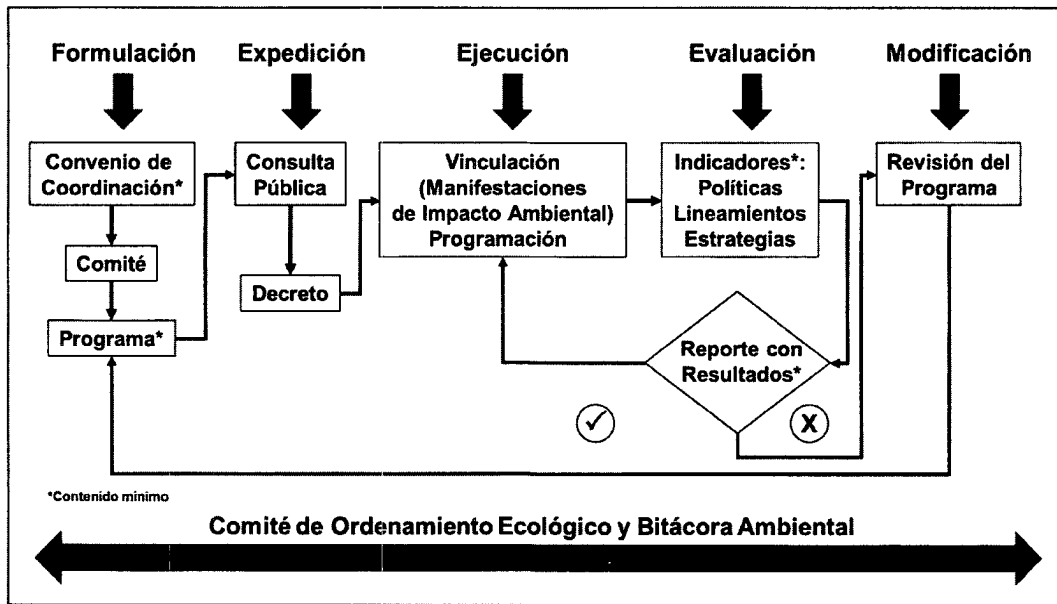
Formulación

Expedición

Ejecución

Evaluación

Modificación

Convenio de Coordinación*

Comité

Programa*

Consulta Pública

Decreto

Vinculación (Manifestaciones de Impacto Ambiental) Programación

Indicadores*: Políticas Lineamientos Estrategias

Revisión del Programa

Reporte con Resultados*

✓

X

*Contenido mínimo

Comité de Ordenamiento Ecológico y Bitácora Ambiental